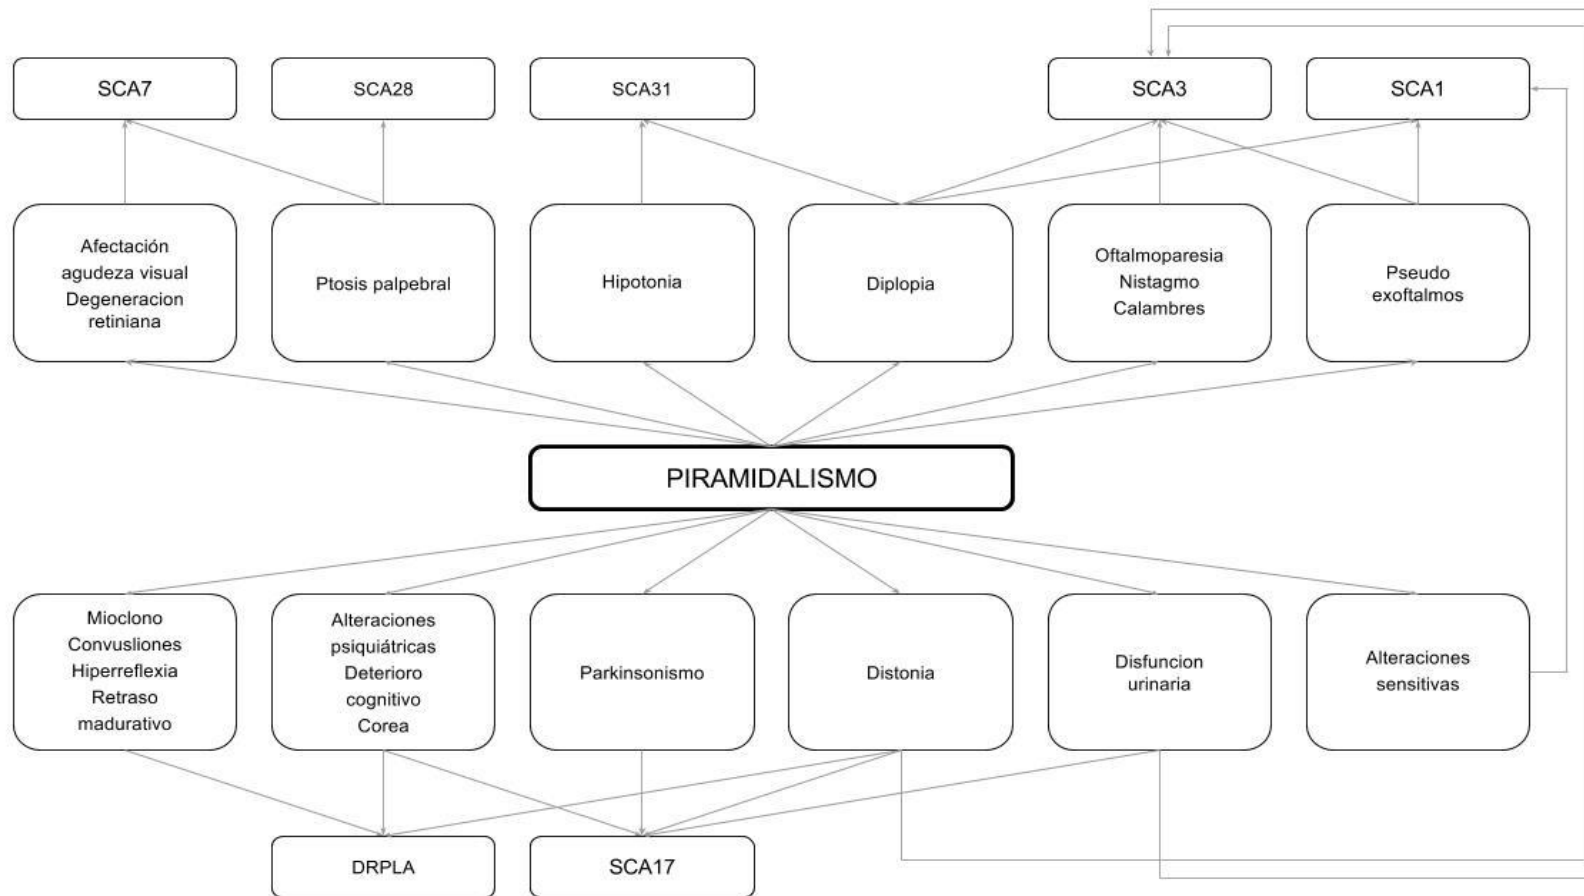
SCA7

SCA28

SCA31

SCA3

SCA1

Afectación agudeza visual Degeneracion retiniana

Ptosis palpebral

Hipotonia

Diplopia

Oftalmoparesia Nistagmo Calambres

Pseudo exoftalmos

PIRAMIDALISMO

Mioclono Convusliones Hiperreflexia Retraso madurativo

Alteraciones psiquiátricas Deterioro cognitivo Corea

Parkinsonismo

Distonia

Disfuncion urinaria

Alteraciones sensitivas

DRPLA

SCA17